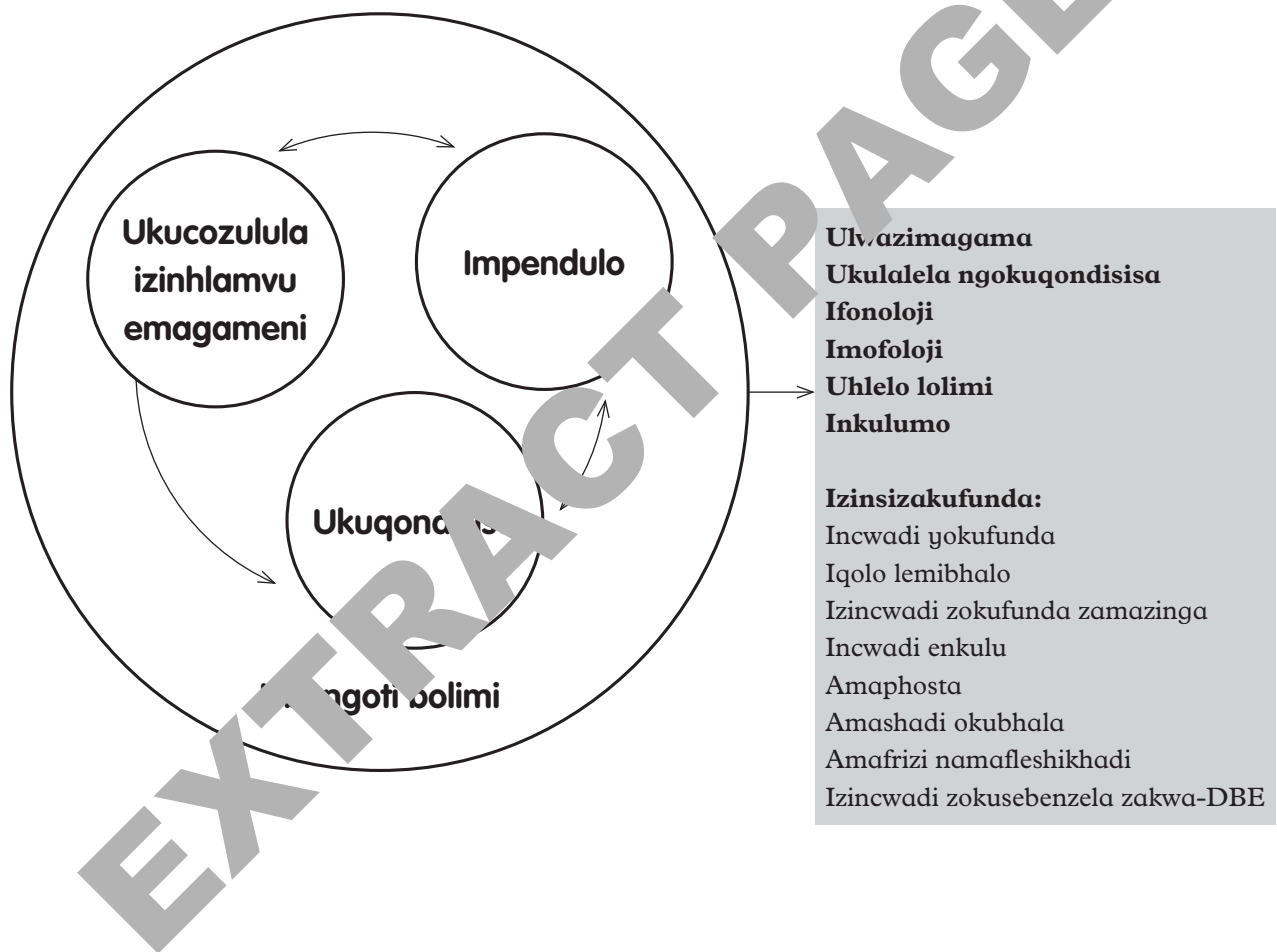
Ukucozulula izinhlamvu emagameni

Impendulo

Ukuqond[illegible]

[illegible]ngoti bolimi

Ul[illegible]azimagama
Ukulalela ngokuqondisisa
Ifonoloji
Imofoloji
Uhlelo lolimi
Inkulumo

Izinsizakufunda:
Incwadi yokufunda
Iqolo lemibhalo
Izincwadi zokufunda zamazinga
Incwadi enkulu
Amaphosta
Amashadi okubhala
Amafrizi namafleshikhadi
Izincwadi zokusebenzela zakwa-DBE

EXTRACT PAGE